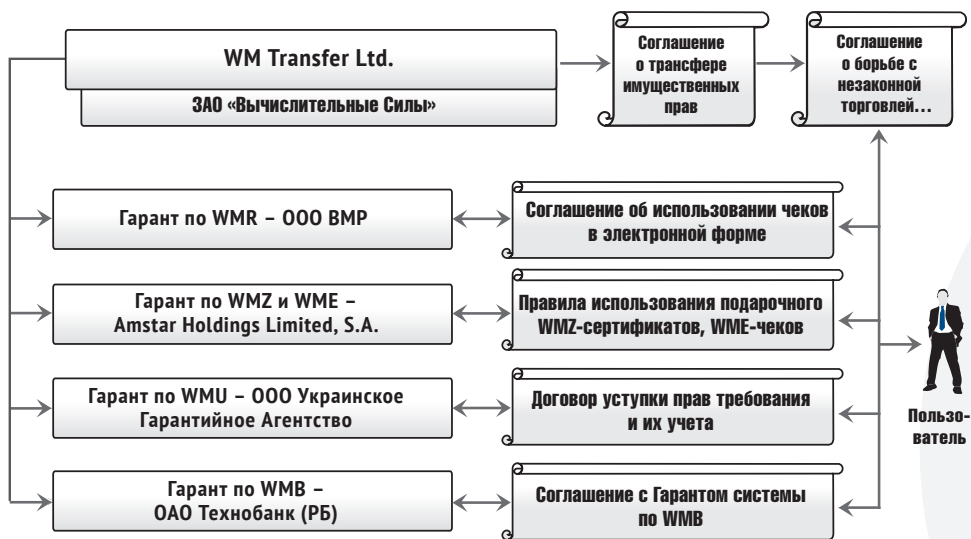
WM Transfer Ltd.

ЗАО «Вычислительные Силы»

Соглашение о трансфере имущественных прав

Соглашение о борьбе с незаконной торговлей…

Гарант по WMR – ООО ВМР

Соглашение об использовании чеков в электронной форме

Гарант по WMZ и WME – Amstar Holdings Limited, S.A.

Правила использования подарочного WMZ-сертификатов, WME-чеков

Гарант по WMU – ООО Украинское Гарантийное Агентство

Договор уступки прав требования и их учета

Гарант по WMB – ОАО Технобанк (РБ)

Соглашение с Гарантом системы по WMB

Пользователь